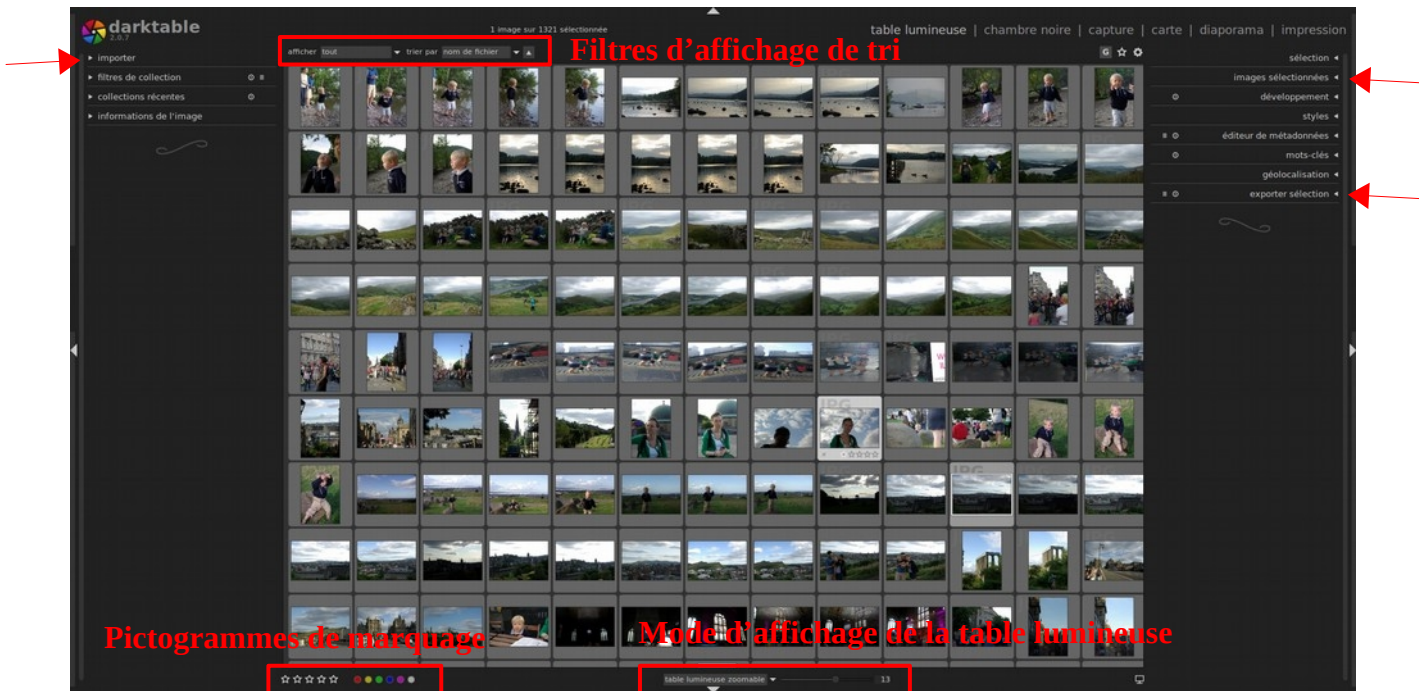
darktable
2.0.7

1 image sur 1321 sélectionnée

table lumineuse | chambre noire | capture | carte | diaporama | impression

▸ importer
▸ filtres de collection
▸ collections récentes
▸ informations de l'image

afficher tout ▾ trier par nom de fichier ▾

Filtres d'affichage de tri

sélection ◂
images sélectionnées ◂
développement ◂
styles ◂
éditeur de métadonnées ◂
mots-clés ◂
géolocalisation ◂
exporter sélection ◂

JPG

Pictogrammes de marquage

Mode d'affichage de la table lumineuse

table lumineuse zoomable ▾ 13